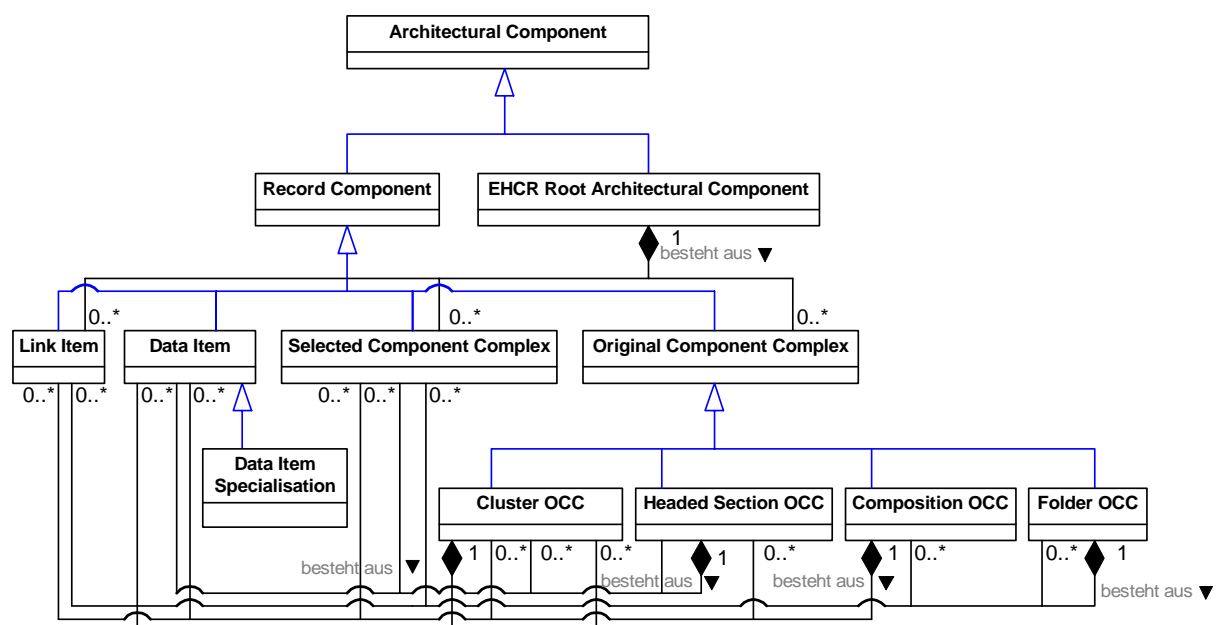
Architectural Component

Record Component

EHCR Root Architectural Component

1
besteht aus ▼

0..*
0..*
0..*

Link Item
Data Item
Selected Component Complex
Original Component Complex

0..* 0..*
0..* 0..*
0..* 0..* 0..*

Data Item Specialisation

Cluster OCC
Headed Section OCC
Composition OCC
Folder OCC

besteht aus ▼
1 0..* 0..* 0..*
besteht aus ▼
1 0..*
besteht aus ▼
1 0..*
0..* 1
besteht aus ▼